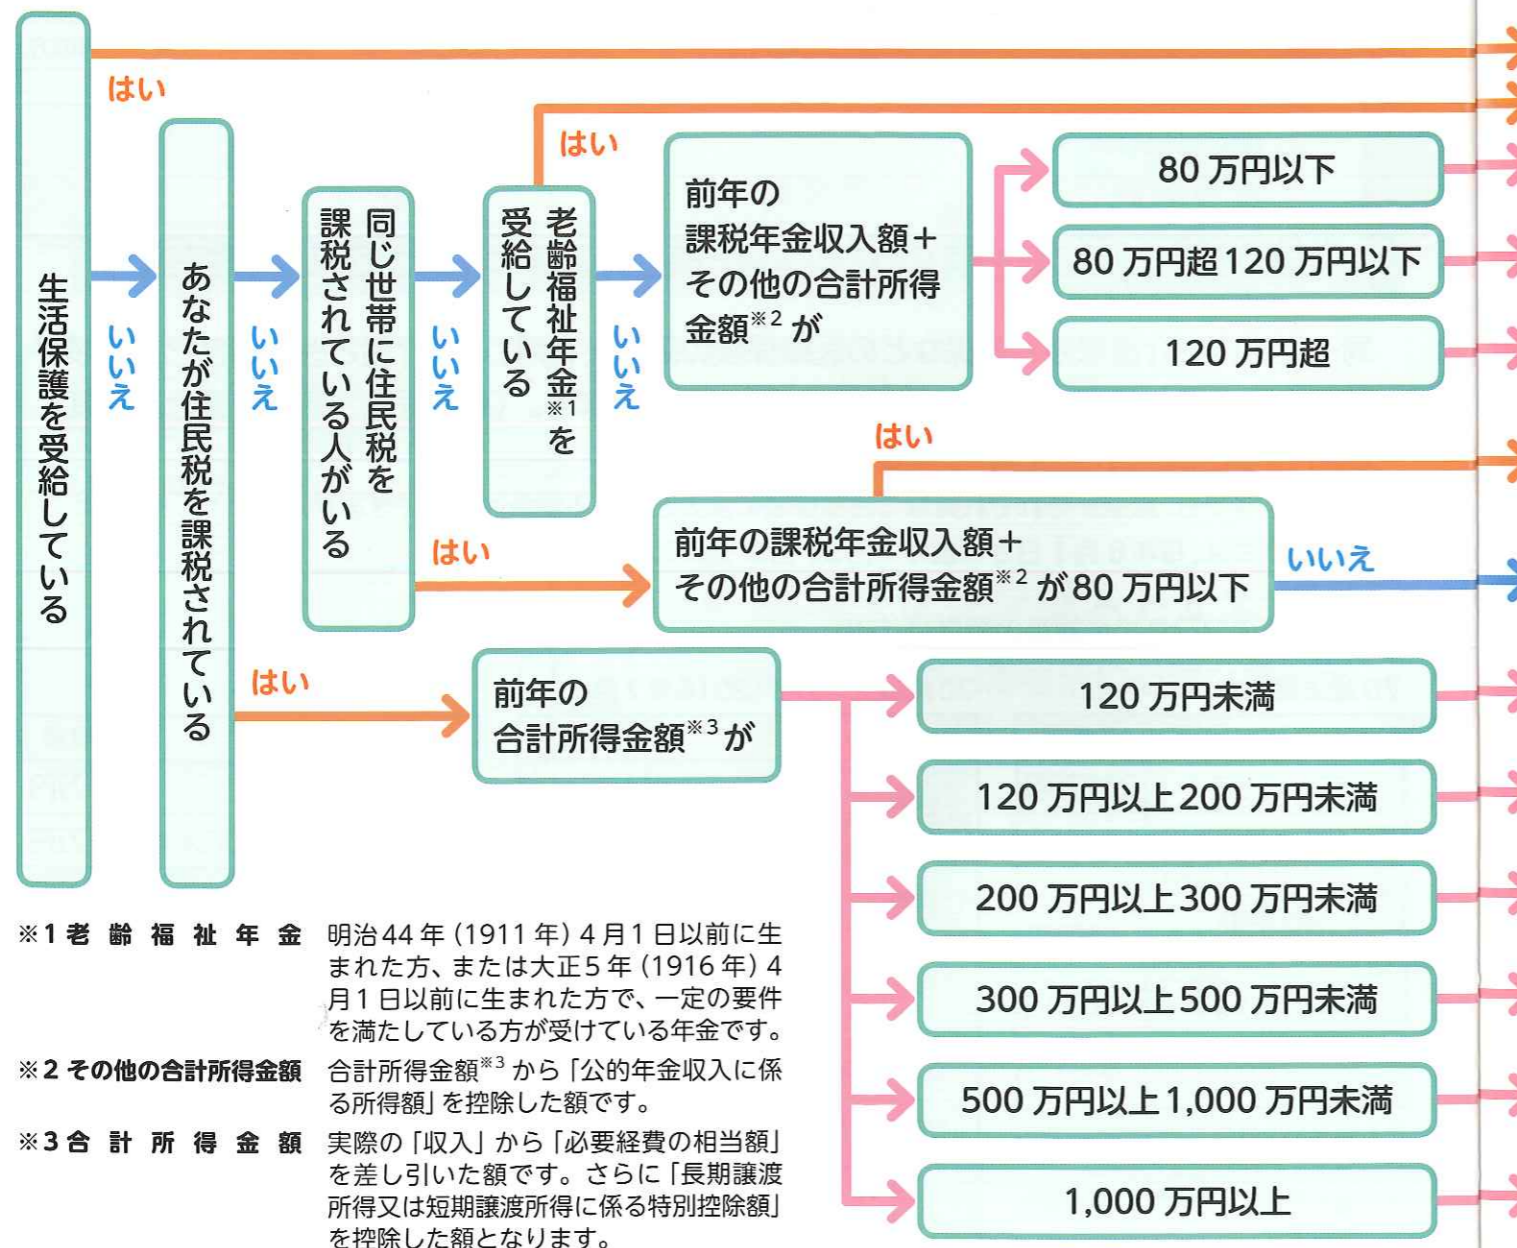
生活保護を受給している

はい

いいえ

あなたが住民税を課税されている

いいえ

同じ世帯に住民税を課税されている人がいる

いいえ

老齢福祉年金$^{※1}$を受給している

はい

いいえ

前年の課税年金収入額＋その他の合計所得金額$^{※2}$が

80 万円以下

80 万円超 120 万円以下

120 万円超

はい

はい

前年の課税年金収入額＋その他の合計所得金額$^{※2}$が 80 万円以下

いいえ

はい

前年の合計所得金額$^{※3}$が

120 万円未満

120 万円以上 200 万円未満

200 万円以上 300 万円未満

300 万円以上 500 万円未満

500 万円以上 1,000 万円未満

1,000 万円以上

※1 老齢福祉年金　明治 44 年（1911 年）4 月 1 日以前に生まれた方、または大正 5 年（1916 年）4 月 1 日以前に生まれた方で、一定の要件を満たしている方が受けている年金です。

※2 その他の合計所得金額　合計所得金額$^{※3}$から「公的年金収入に係る所得額」を控除した額です。

※3 合計所得金額　実際の「収入」から「必要経費の相当額」を差し引いた額です。さらに「長期譲渡所得又は短期譲渡所得に係る特別控除額」を控除した額となります。